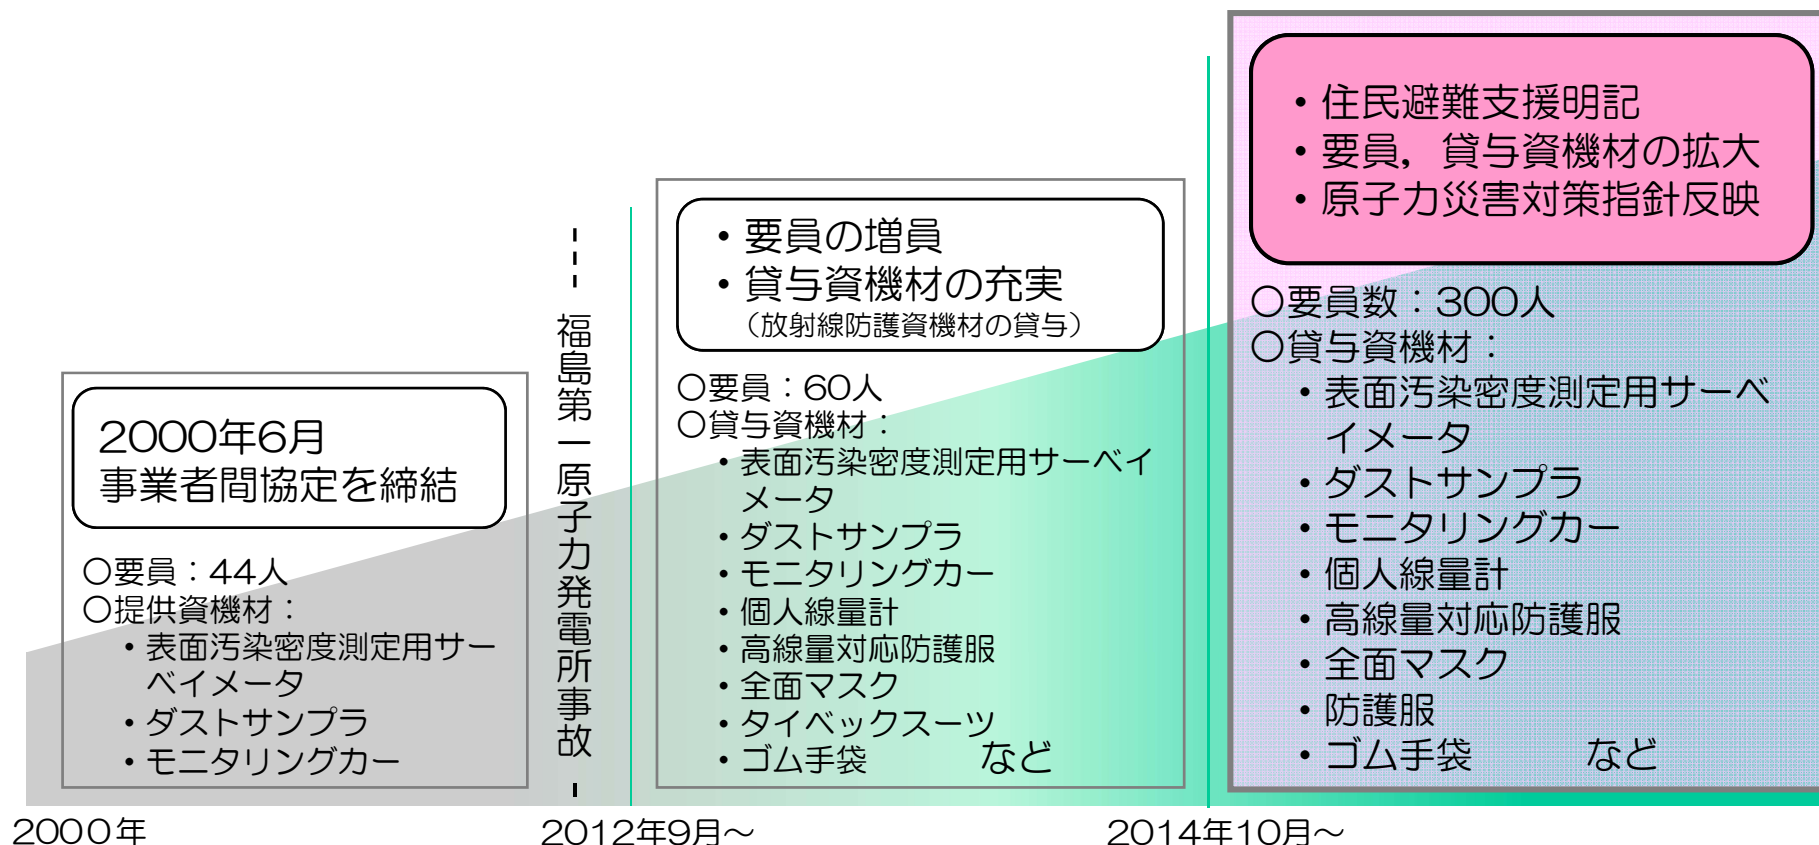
2000年6月
事業者間協定を締結

○要員：44人
○提供資機材：
・表面汚染密度測定用サーベイメータ
・ダストサンプラ
・モニタリングカー

福島第一原子力発電所事故

・要員の増員
・貸与資機材の充実
（放射線防護資機材の貸与）

○要員：60人
○貸与資機材：
・表面汚染密度測定用サーベイメータ
・ダストサンプラ
・モニタリングカー
・個人線量計
・高線量対応防護服
・全面マスク
・タイベックスーツ
・ゴム手袋　　など

・住民避難支援明記
・要員，貸与資機材の拡大
・原子力災害対策指針反映

○要員数：300人
○貸与資機材：
・表面汚染密度測定用サーベイメータ
・ダストサンプラ
・モニタリングカー
・個人線量計
・高線量対応防護服
・全面マスク
・防護服
・ゴム手袋　　など

2000年

2012年9月～

2014年10月～